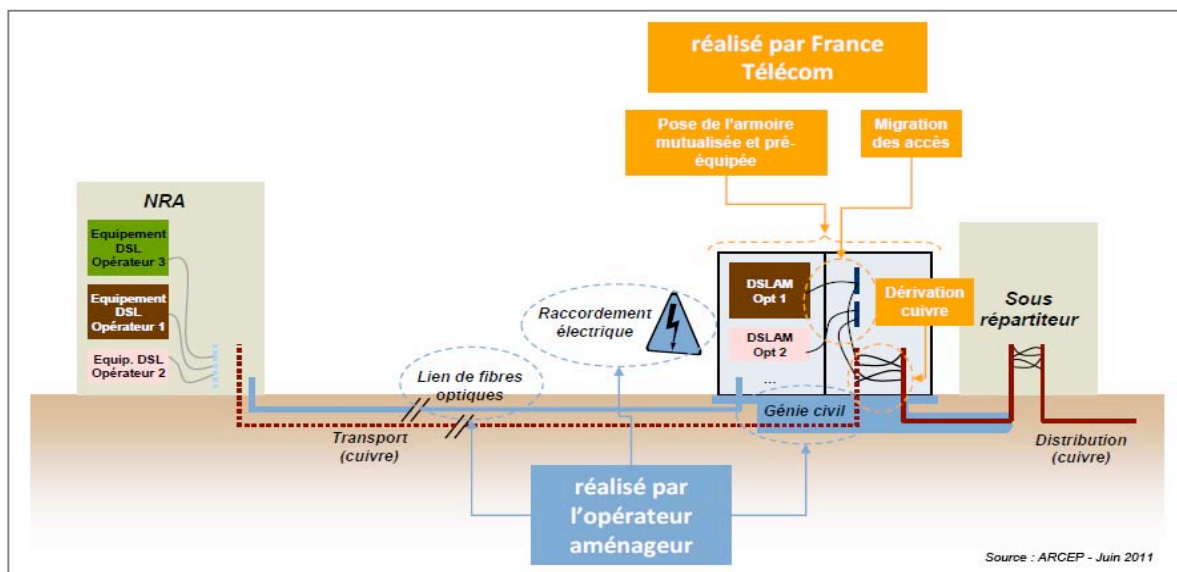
réalisé par France Télécom

Pose de l'armoire mutualisée et pré-équipée

Migration des accès

NRA

Equipement DSL Opérateur 3

Equipement DSL Opérateur 1

Equip. DSL Opérateur 2

Raccordement électrique

Lien de fibres optiques

DSLAM Opt 1

DSLAM Opt 2

...

Dérivation cuivre

Sous répartiteur

Génie civil

Transport (cuivre)

Distribution (cuivre)

réalisé par l'opérateur aménageur

Source : ARCEP - Juin 2011